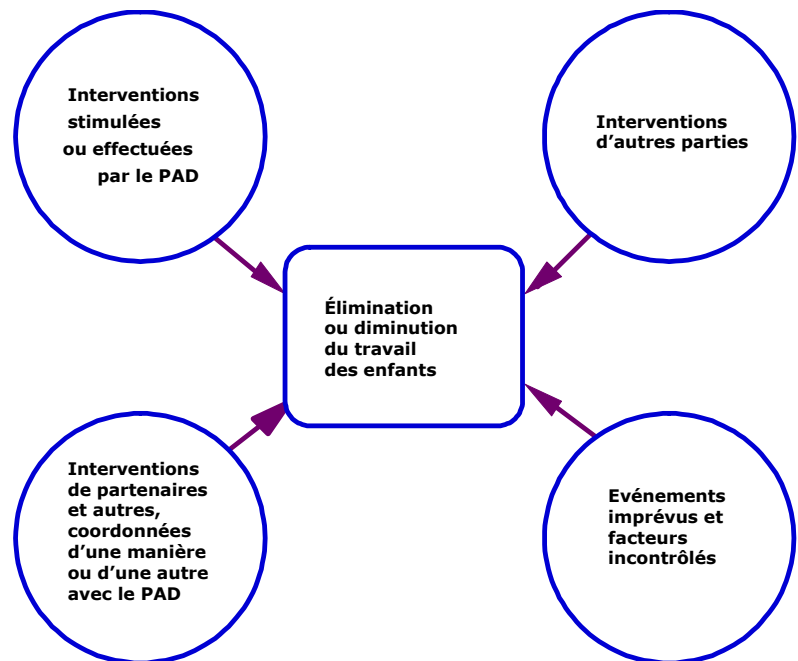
Interventions stimulées ou effectuées par le PAD

Interventions d'autres parties

Élimination ou diminution du travail des enfants

Interventions de partenaires et autres, coordonnées d'une manière ou d'une autre avec le PAD

Evénements imprévus et facteurs incontrôlés